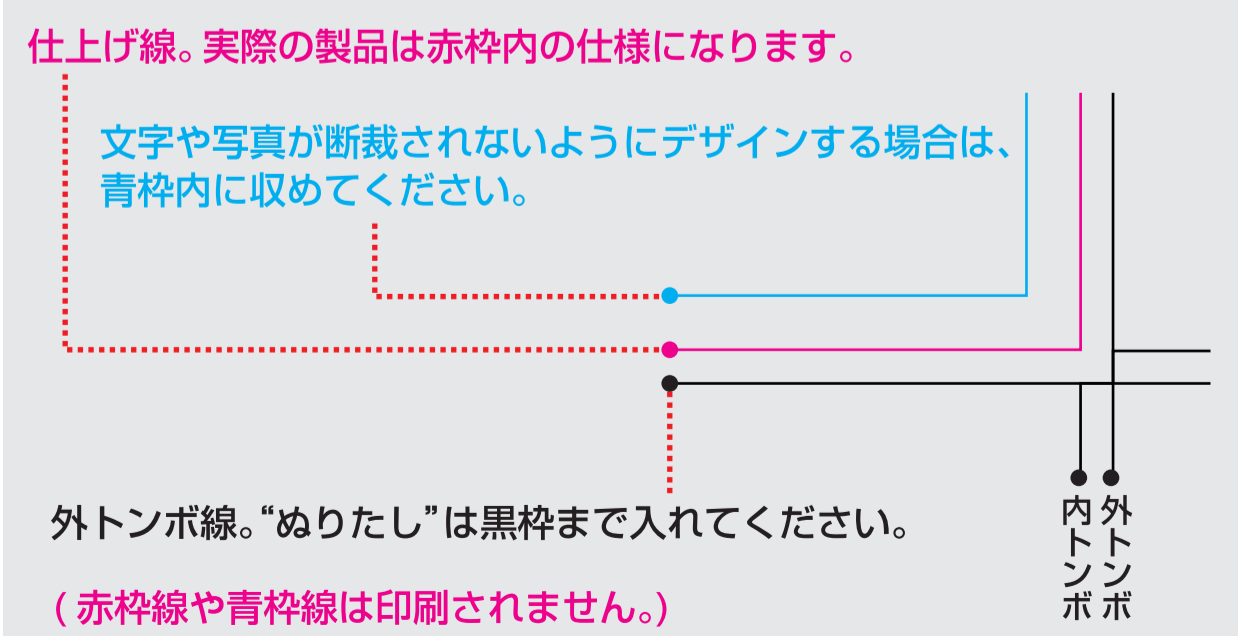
仕上げ線。実際の製品は赤枠内の仕様になります。

文字や写真が断裁されないようにデザインする場合は、青枠内に収めてください。

外トンボ線。“ぬりたし”は黒枠まで入れてください。

（赤枠線や青枠線は印刷されません。）

内トンボ

外トンボ